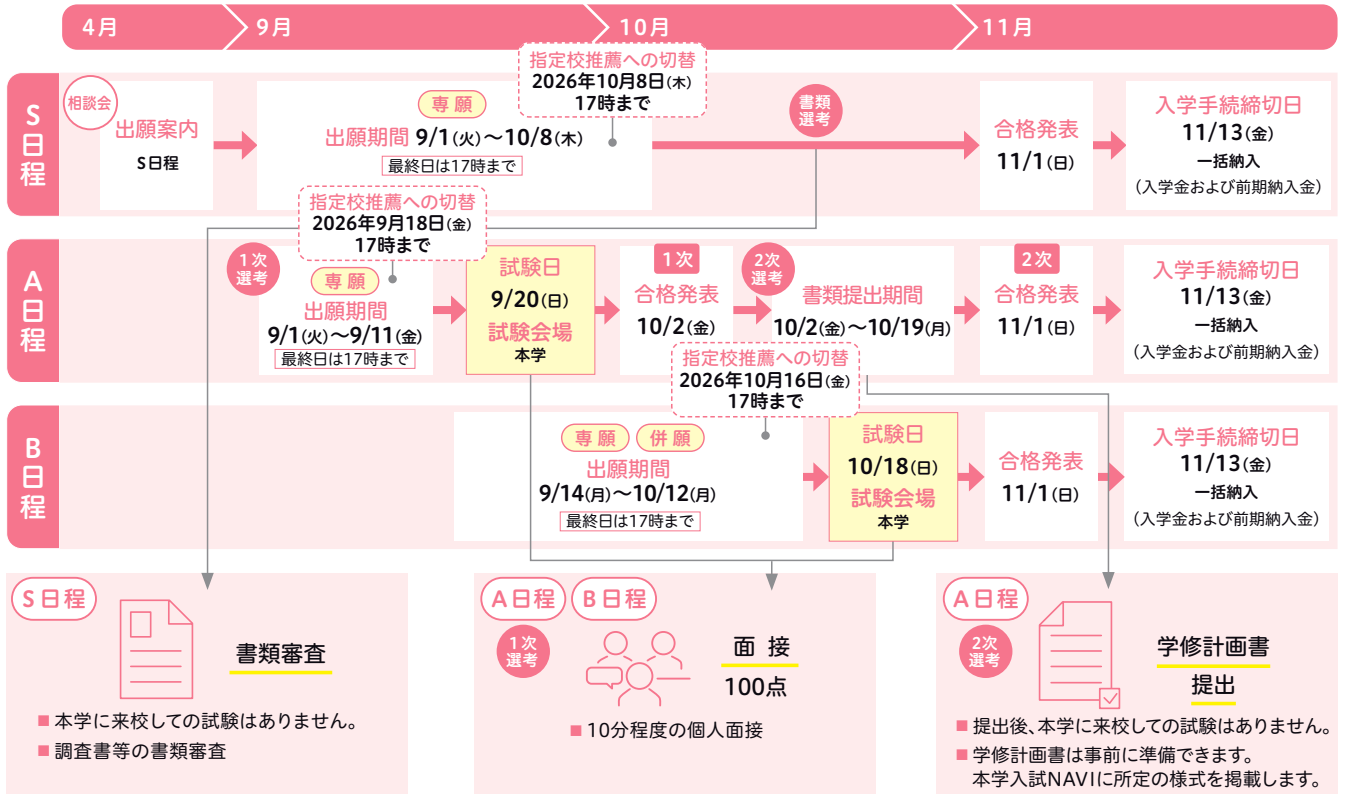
4月
9月
10月
11月

S日程

相談会
出願案内
S日程

専願
出願期間 9/1(火)～10/8(木)
最終日は17時まで

指定校推薦への切替
2026年10月8日(木)
17時まで

書類選考

合格発表
11/1(日)

入学手続締切日
11/13(金)
一括納入
(入学金および前期納入金)

指定校推薦への切替
2026年9月18日(金)
17時まで

A日程

1次選考
専願
出願期間
9/1(火)～9/11(金)
最終日は17時まで

試験日
9/20(日)
試験会場
本学

1次
合格発表
10/2(金)

2次選考
書類提出期間
10/2(金)～10/19(月)

2次
合格発表
11/1(日)

入学手続締切日
11/13(金)
一括納入
(入学金および前期納入金)

指定校推薦への切替
2026年10月16日(金)
17時まで

B日程

専願 併願
出願期間
9/14(月)～10/12(月)
最終日は17時まで

試験日
10/18(日)
試験会場
本学

合格発表
11/1(日)

入学手続締切日
11/13(金)
一括納入
(入学金および前期納入金)

S日程
書類審査
■ 本学に来校しての試験はありません。
■ 調査書等の書類審査

A日程 B日程
1次選考
面接
100点
■ 10分程度の個人面接

A日程
2次選考
学修計画書
提出
■ 提出後、本学に来校しての試験はありません。
■ 学修計画書は事前に準備できます。
本学入試NAVIに所定の様式を掲載します。